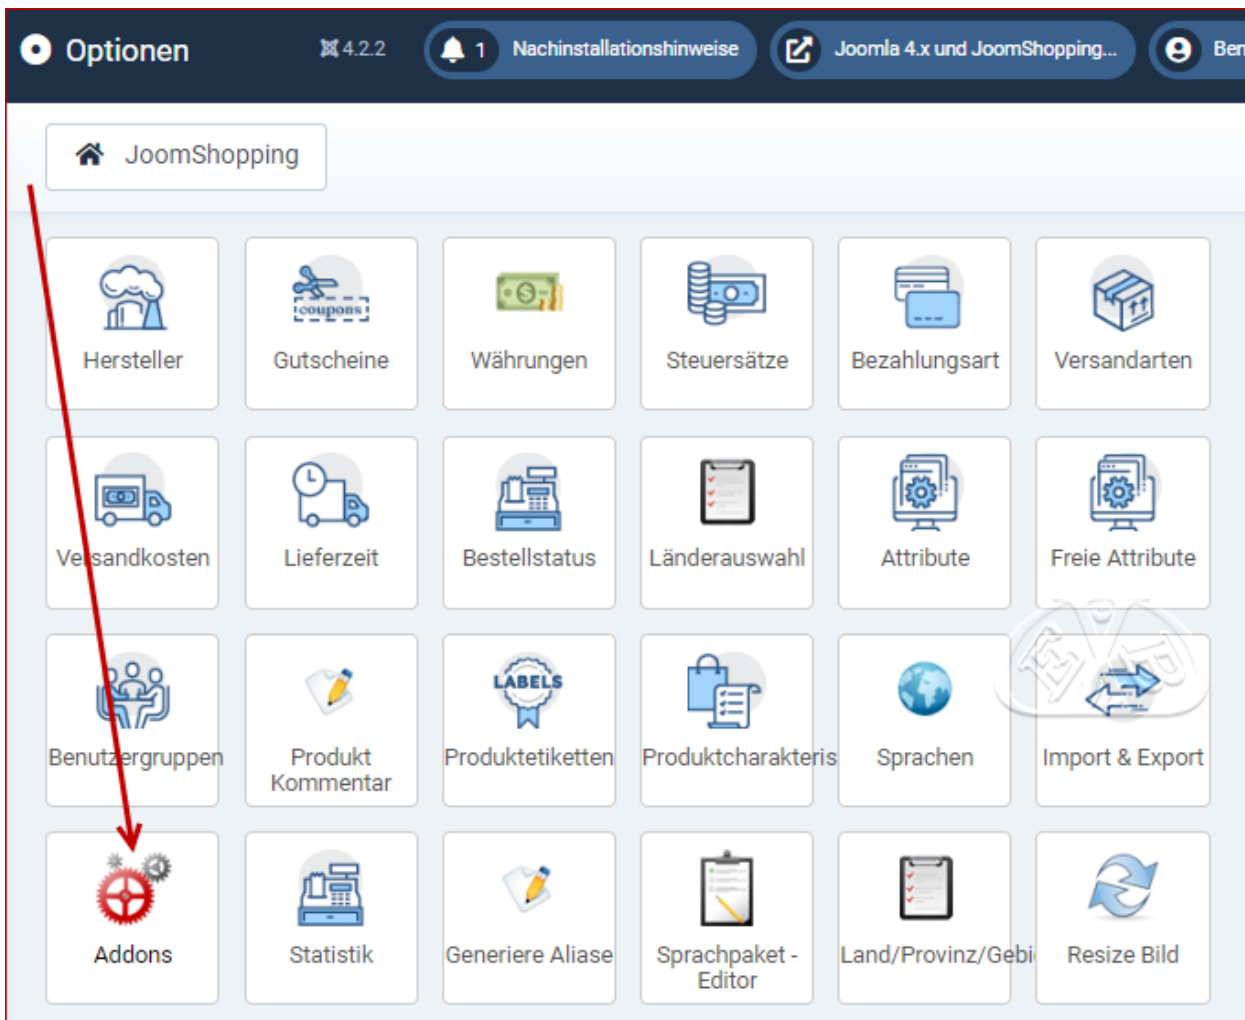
Optionen

4.2.2

1 Nachinstallationshinweise

Joomla 4.x und JoomShopping...

Ben

JoomShopping

Hersteller

coupons

Gutscheine

Währungen

Steuersätze

Bezahlungsart

Versandarten

Versandkosten

Lieferzeit

Bestellstatus

Länderauswahl

Attribute

Freie Attribute

Benutzergruppen

Produkt Kommentar

LABELS

Produktetiketten

Produktcharakteris

Sprachen

Import & Export

Addons

Statistik

Generiere Aliase

Sprachpaket - Editor

Land/Provinz/Gebi

Resize Bild